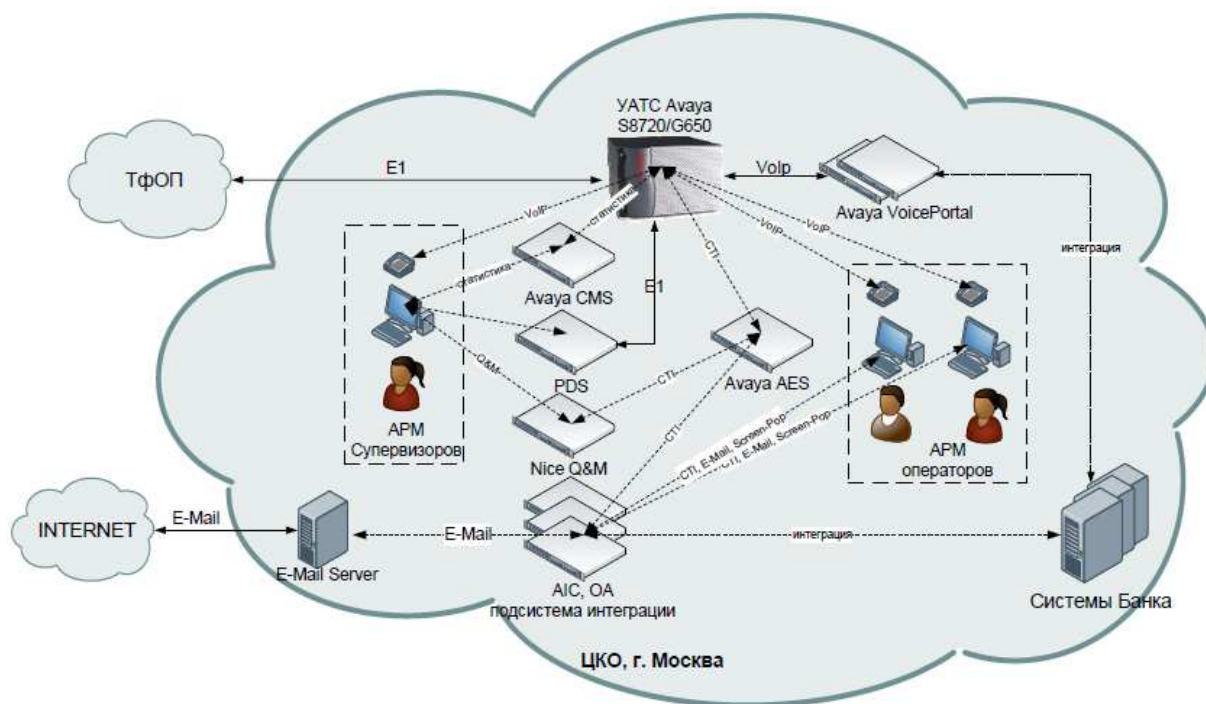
УАТС Avaya S8720/G650

ТфОП

E1

VoIp

Avaya VoicePortal

VoIP

статистика

VoIP

VoIP

CTI

интеграция

статистика

Avaya CMS

E1

PDS

Q&M

CTI

Avaya AES

АРМ Супервизоров

Nice Q&M

CTI

CTI, E-Mail, Screen-Pop

CTI, E-Mail, Screen-Pop

АРМ операторов

INTERNET

E-Mail

E-Mail

интеграция

E-Mail Server

AIC, OA подсистема интеграции

Системы Банка

ЦКО, г. Москва